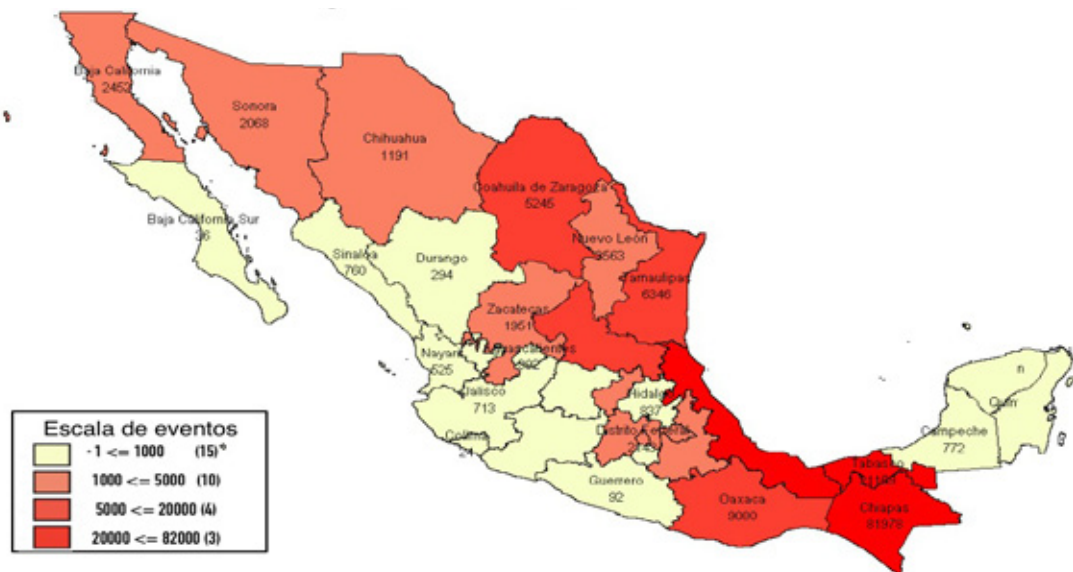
Baja California
2452

Sonora
2068

Chihuahua
1191

Coahuila de Zaragoza
5245

Baja California Sur
36

Sinaloa
760

Durango
294

Nuevo León
3563

Tamaulipas
6346

Zacatecas
1951

Aguascalientes
802

Nayarit
525

Jalisco
713

Hidalgo
837

Distrito Federal

Colima
21

Guerrero
92

Oaxaca
9000

Tabasco
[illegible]

Chiapas
81978

Campeche
772

n

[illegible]

Escala de eventos
-1 <= 1000 (15)
1000 <= 5000 (10)
5000 <= 20000 (4)
20000 <= 82000 (3)